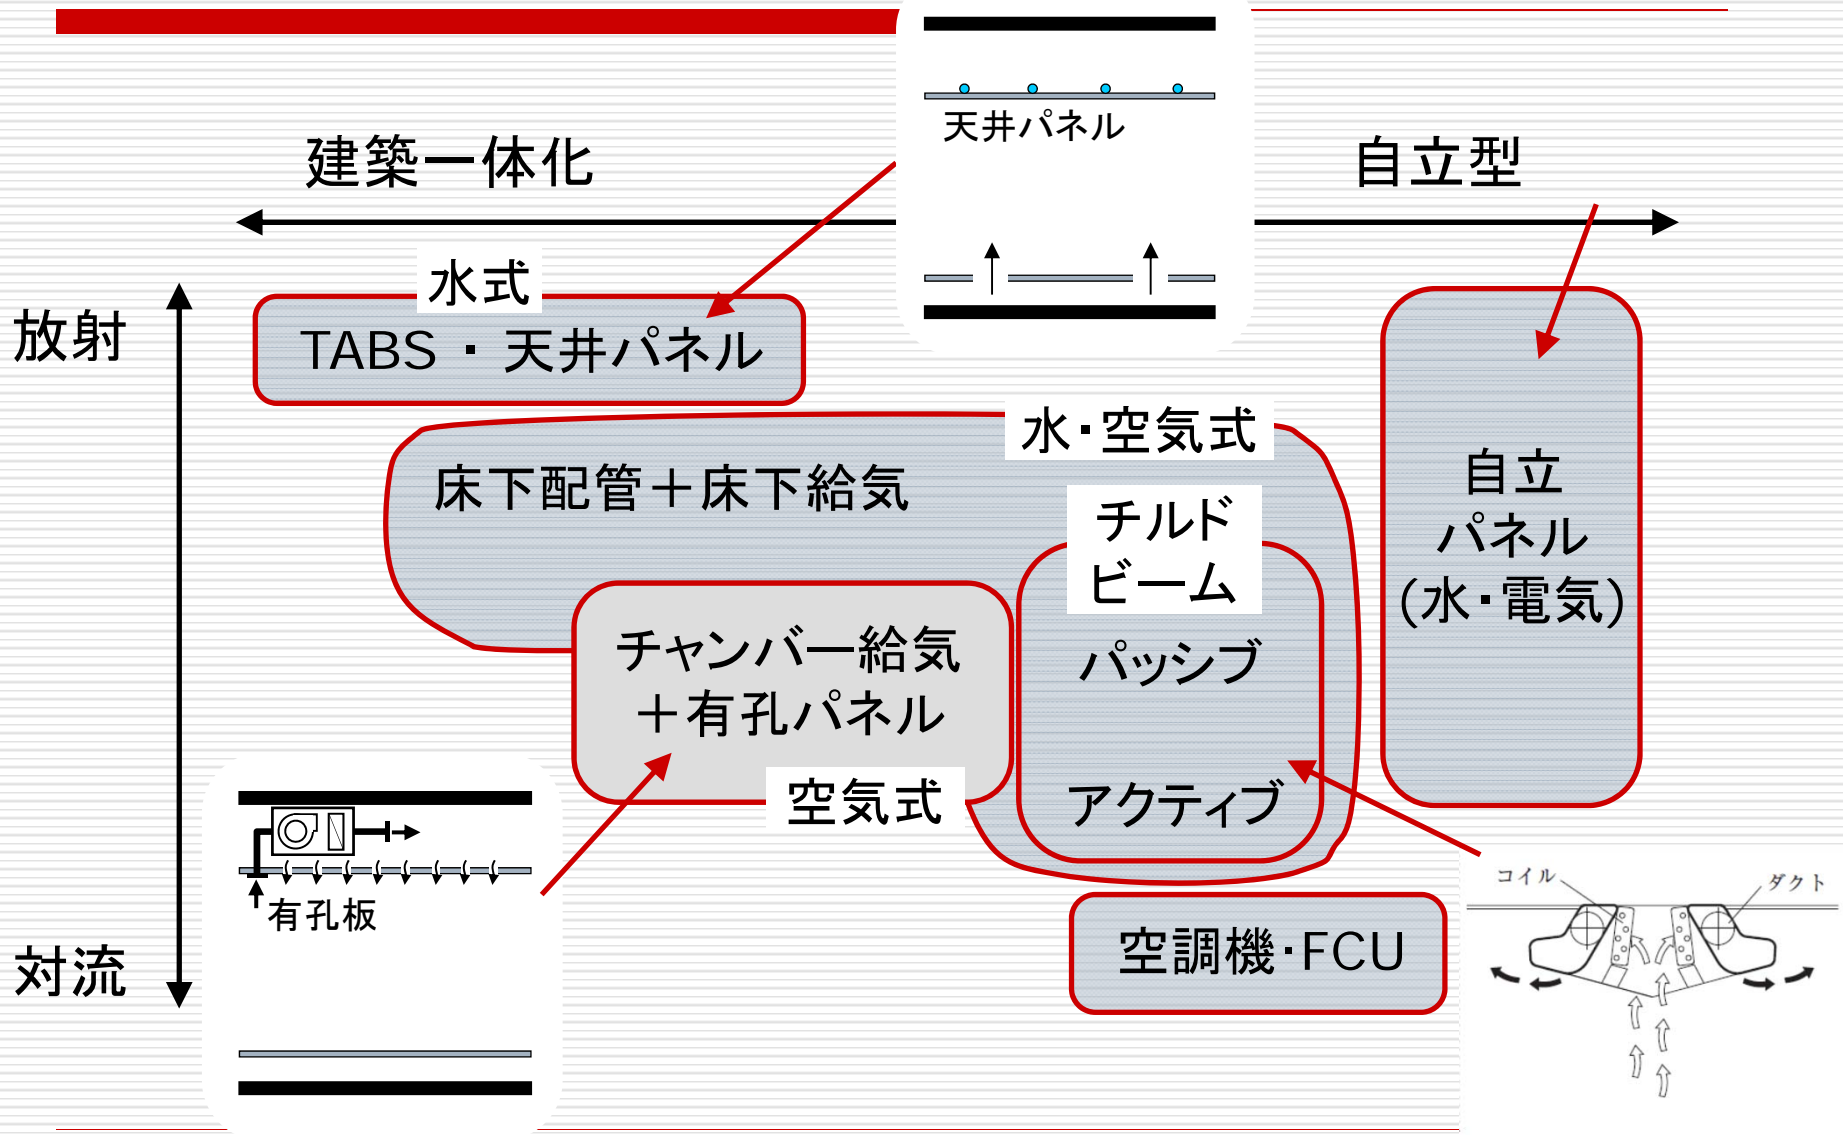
天井パネル

建築一体化

自立型

水式

TABS・天井パネル

放射

水・空気式

床下配管＋床下給気

チルド
ビーム

パッシブ

アクティブ

自立
パネル
(水・電気)

チャンバー給気
＋有孔パネル

空気式

有孔板

対流

空調機・FCU

コイル

ダクト